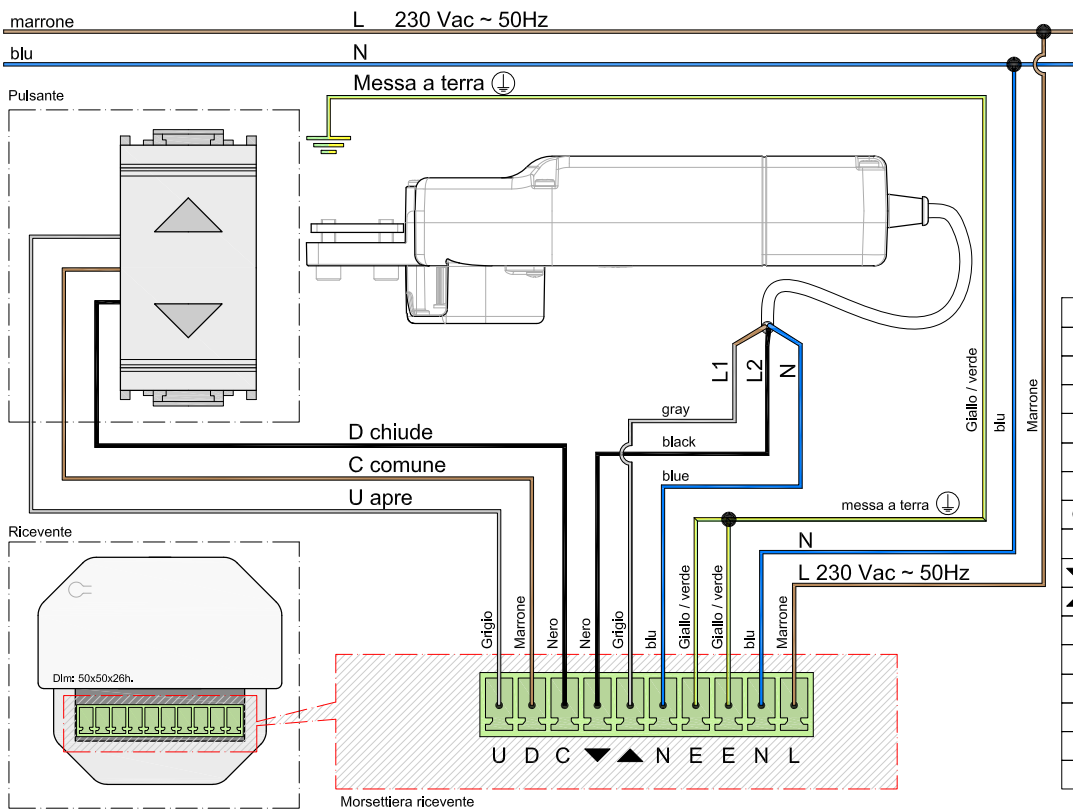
marrone
L 230 Vac ~ 50Hz
blu
N
Messa a terra
Pulsante
L1
L2
N
gray
black
blue
Giallo / verde
blu
Marrone
D chiude
C comune
U apre
messa a terra
N
L 230 Vac ~ 50Hz
Ricevente
Dim: 50x50x26h.
Grigio
Marrone
Nero
Nero
Grigio
blu
Giallo / verde
Giallo / verde
blu
Marrone
U D C ▼ ▲ N E E N L
Morsettiera ricevente